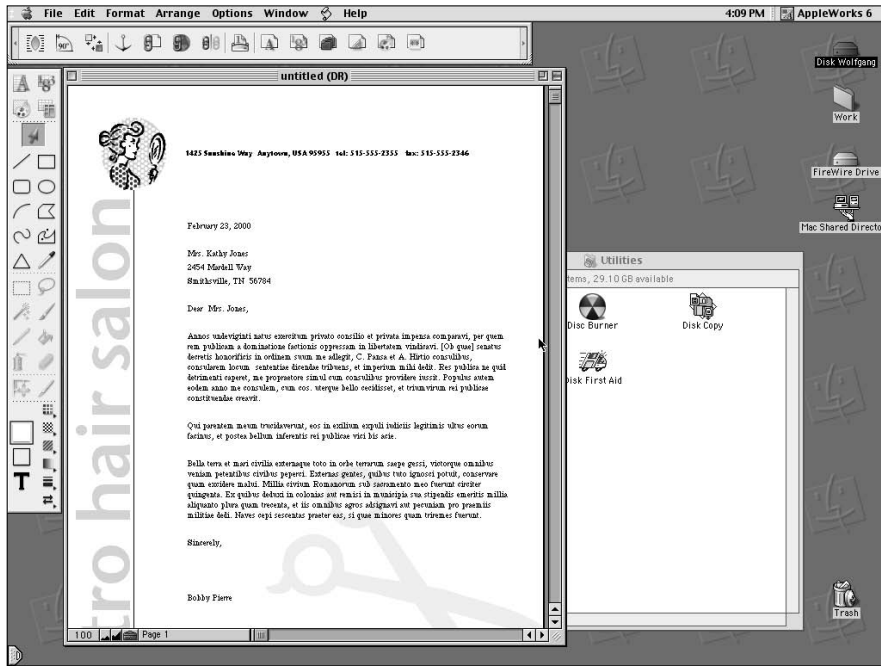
File Edit Format Arrange Options Window Help
4:09 PM AppleWorks 6

untitled (DR)

1425 Sunshine Way Anytown, USA 95955 tel: 515-555-2355 fax: 515-555-2346

tro hair salon

February 23, 2000

Mrs. Kathy Jones
2454 Mardell Way
Smithsville, TN 56784

Dear Mrs. Jones,

Annos undeviginti natus exercitum privato consilio et privata impensa comparavi, per quem rem publicam a dominatione factionis oppressam in libertatem vindicavi. [Ob quae] senatus decretis honorificis in ordinem suum me adlegit, C. Pansa et A. Hirtio consulibus, consularem locum sententiae dicendae tribuens, et imperium mihi dedit. Res publica ne quid detrimenti caperet, me propraetore simul cum consulibus providere iussit. Populus autem eodem anno me consulem, cum cos. uterque bello cecidisset, et triumvirum rei publicae constituendae creavit.

Qui parentem meum trucidaverunt, eos in exilium expuli iudiciis legitimis ultus eorum facinus, et postea bellum inferentis rei publicae vici bis acie.

Bella terra et mari civilia externaque toto in orbe terrarum saepe gessi, victorque omnibus veniam petentibus civibus peperci. Externas gentes, quibus tuto ignosci potuit, conservare quam excidere malui. Millia civium Romanorum sub sacramento meo fuerunt circiter quingenta. Ex quibus deduxi in colonias aut remisi in municipia sua stipendis emeritis millia aliquanto plura quam trecenta, et iis omnibus agros adsignavi aut pecuniam pro praemiis militiae dedi. Naves cepi sescentas praeter eas, si quae minores quam triremes fuerunt.

Sincerely,

Bobby Pierre

100 Page 1

Utilities
tems, 29.10 GB available
Disc Burner
Disk Copy
isk First Aid

Disk Wolfgang
Work
FireWire Drive
Mac Shared Directo
Trash